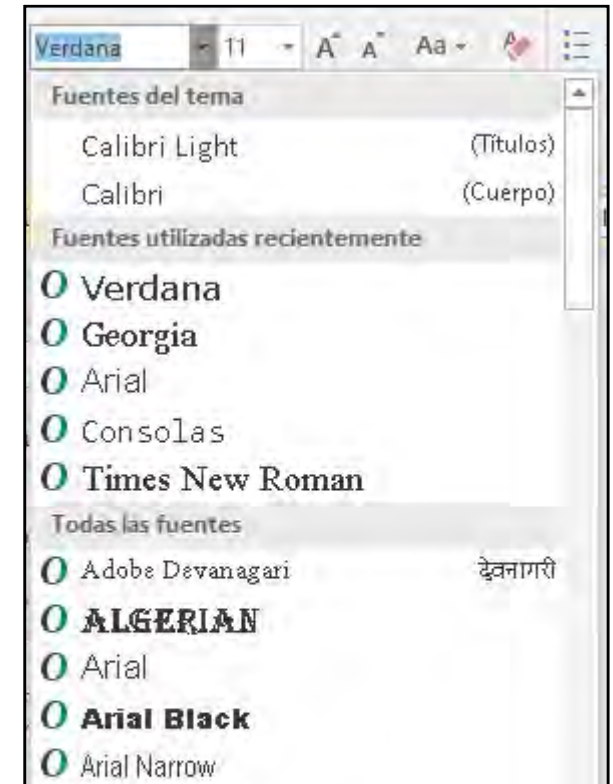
Verdana 11 A A Aa

Fuentes del tema

Calibri Light (Títulos)

Calibri (Cuerpo)

Fuentes utilizadas recientemente

O Verdana

O Georgia

O Arial

O Consolas

O Times New Roman

Todas las fuentes

O Adobe Devanagari देवनागरी

O ALGERIAN

O Arial

O Arial Black

O Arial Narrow